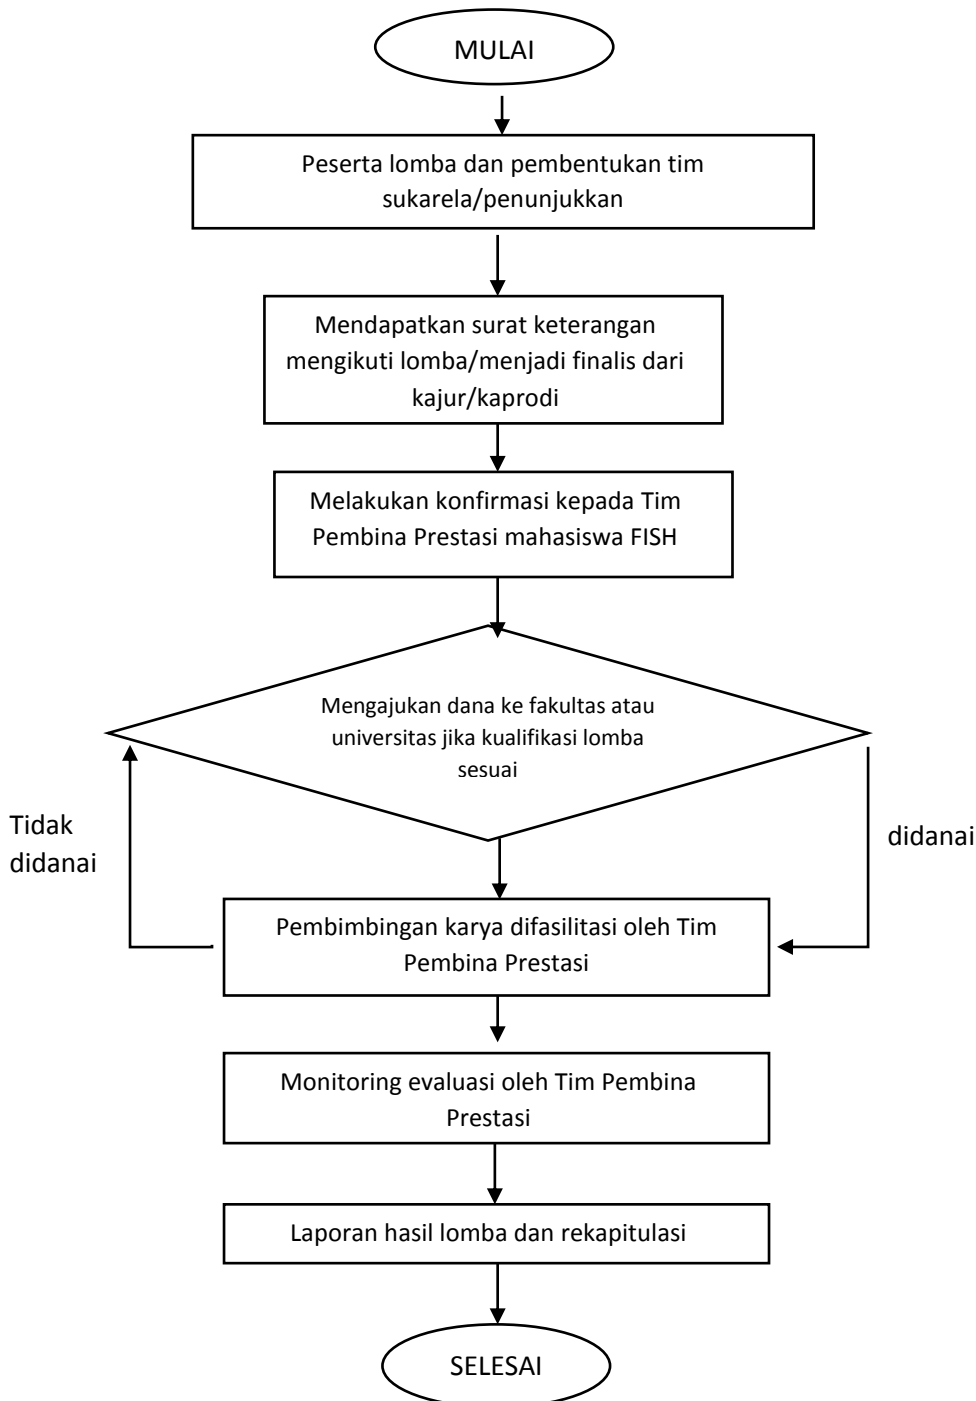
MULAI

Peserta lomba dan pembentukan tim sukarela/penunjukkan

Mendapatkan surat keterangan mengikuti lomba/menjadi finalis dari kajur/kaprodi

Melakukan konfirmasi kepada Tim Pembina Prestasi mahasiswa FISH

Mengajukan dana ke fakultas atau universitas jika kualifikasi lomba sesuai

Tidak didanai

didanai

Pembimbingan karya difasilitasi oleh Tim Pembina Prestasi

Monitoring evaluasi oleh Tim Pembina Prestasi

Laporan hasil lomba dan rekapitulasi

SELESAI